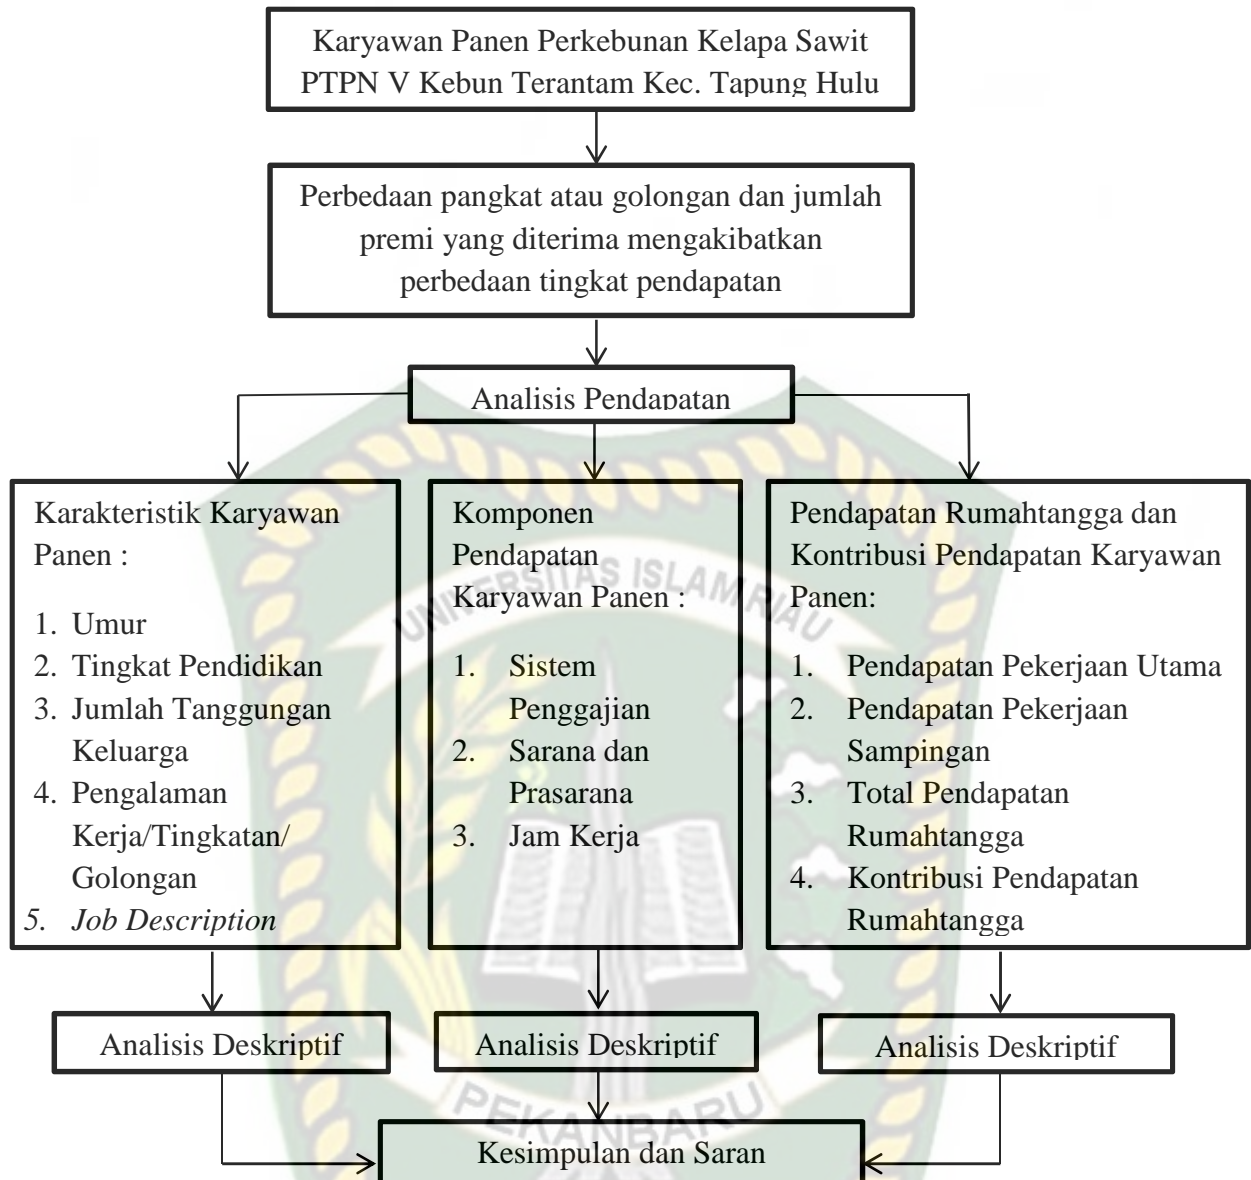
Karyawan Panen Perkebunan Kelapa Sawit PTPN V Kebun Terantam Kec. Tapung Hulu

Perbedaan pangkat atau golongan dan jumlah premi yang diterima mengakibatkan perbedaan tingkat pendapatan

Analisis Pendapatan

Karakteristik Karyawan Panen :
1. Umur
2. Tingkat Pendidikan
3. Jumlah Tanggungan Keluarga
4. Pengalaman Kerja/Tingkatan/ Golongan
5. *Job Description*

Komponen Pendapatan Karyawan Panen :
1. Sistem Penggajian
2. Sarana dan Prasarana
3. Jam Kerja

Pendapatan Rumahtangga dan Kontribusi Pendapatan Karyawan Panen:
1. Pendapatan Pekerjaan Utama
2. Pendapatan Pekerjaan Sampingan
3. Total Pendapatan Rumahtangga
4. Kontribusi Pendapatan Rumahtangga

Analisis Deskriptif

Analisis Deskriptif

Analisis Deskriptif

Kesimpulan dan Saran

UNIVERSITAS ISLAM RIAU
PEKANBARU